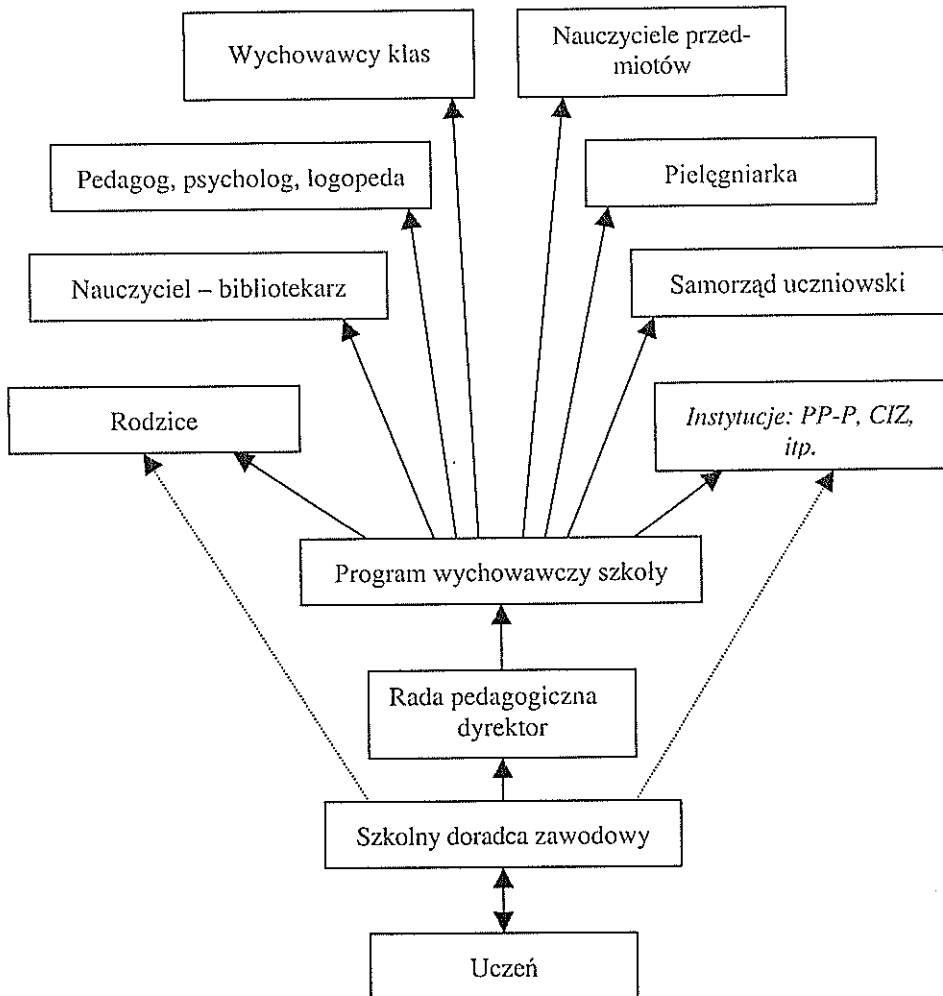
Wychowawcy klas

Nauczyciele przedmiotów

Pedagog, psycholog, logopeda

Pielęgniarka

Nauczyciel – bibliotekarz

Samorząd uczniowski

Rodzice

Instytucje: PP-P, CIZ, itp.

Program wychowawczy szkoły

Rada pedagogiczna dyrektor

Szkolny doradca zawodowy

Uczeń